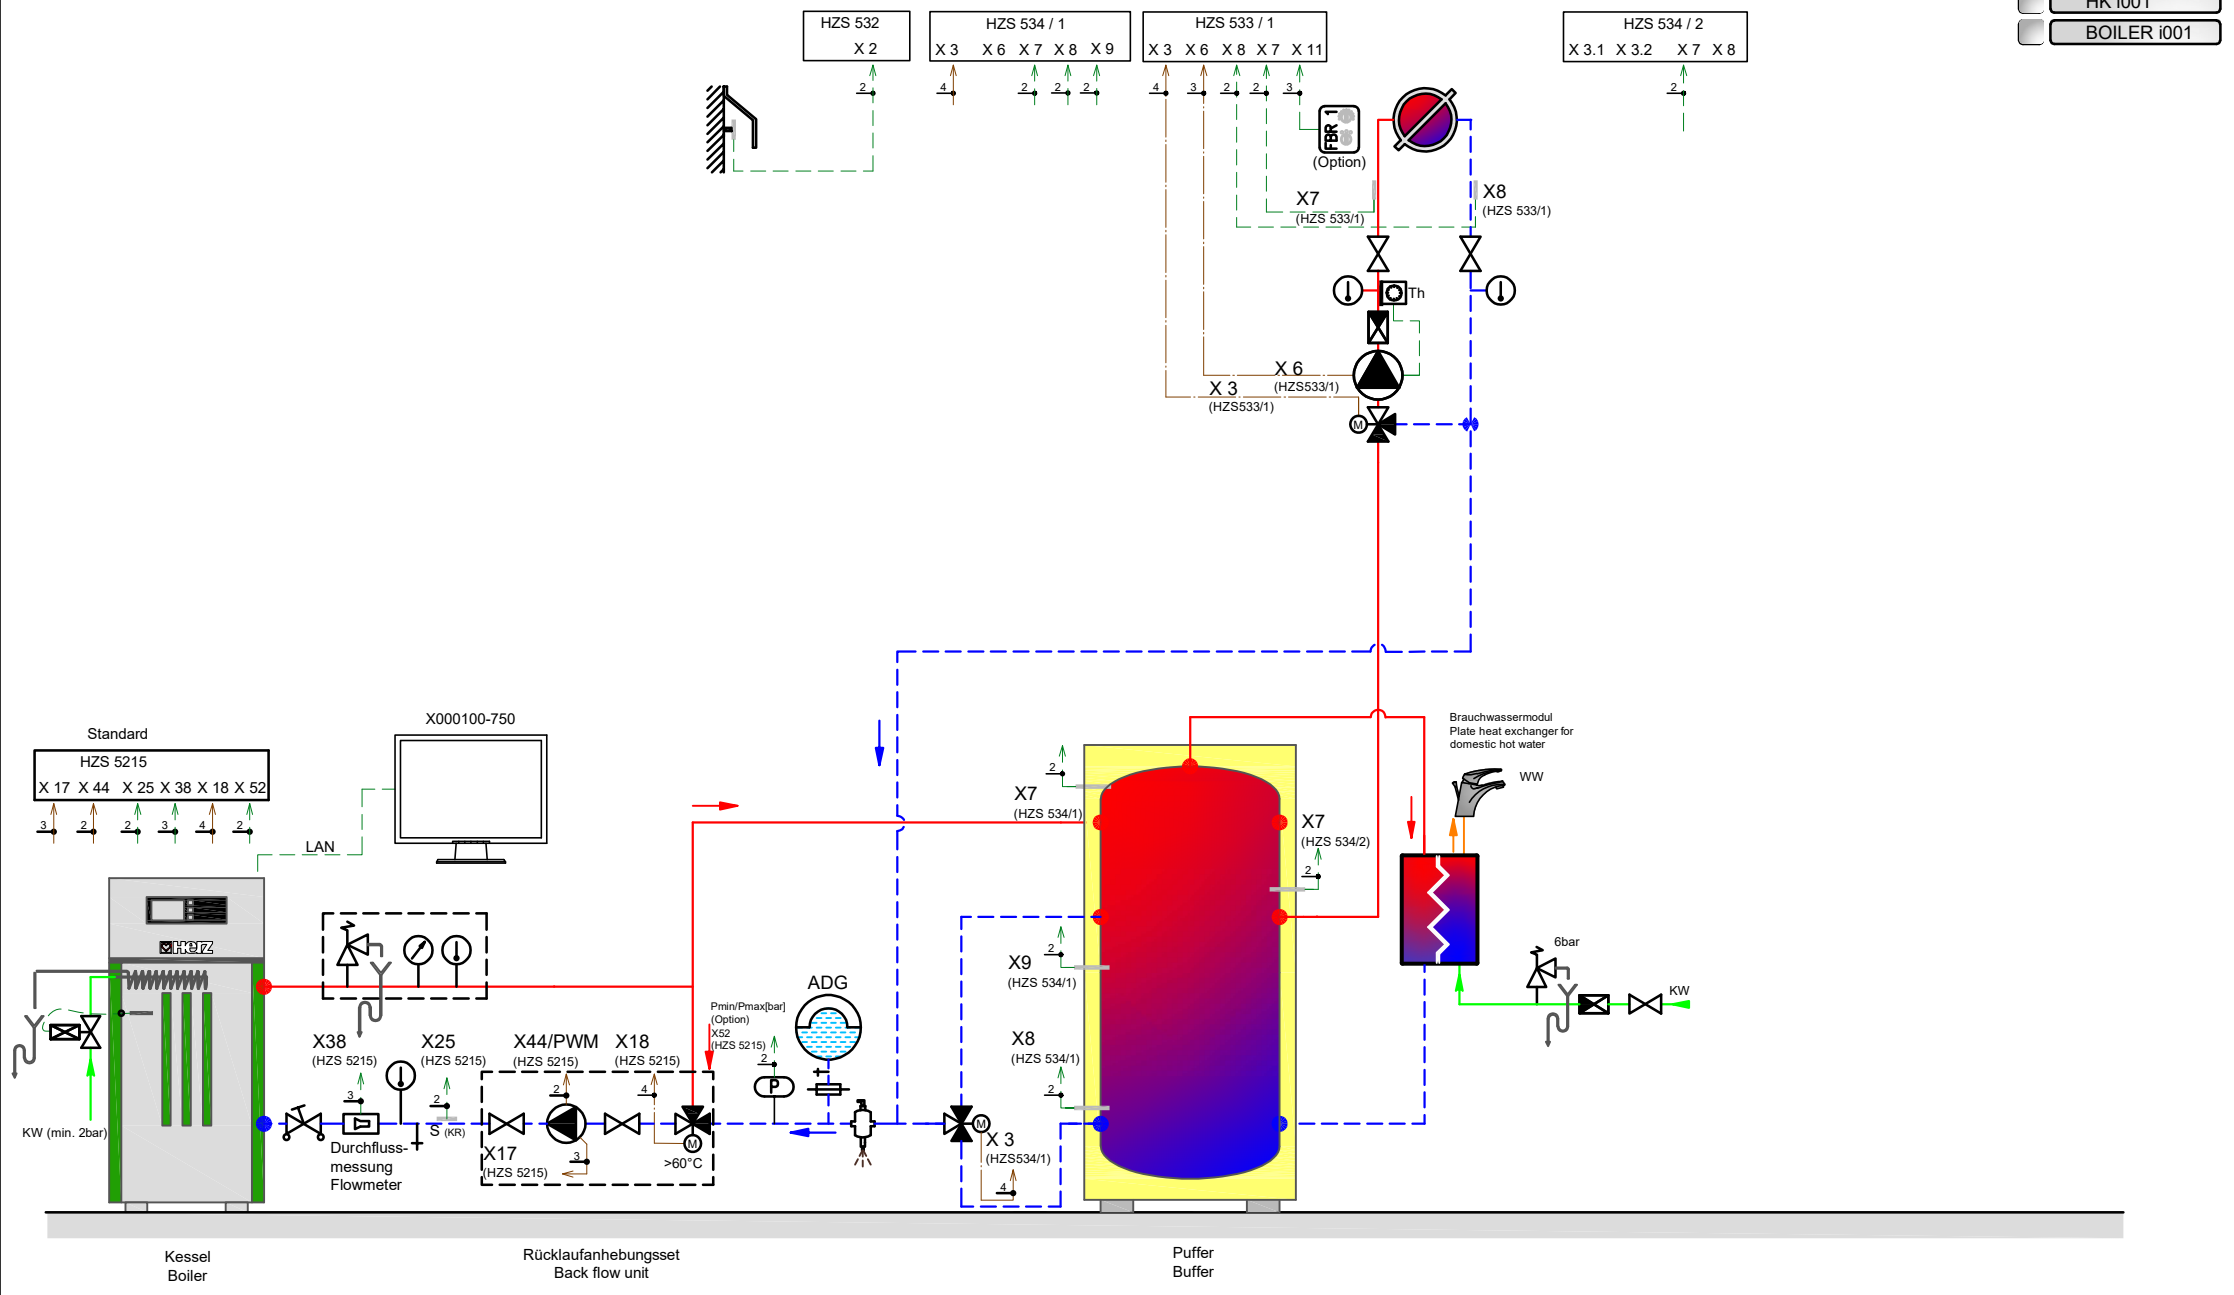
HK i001
BOILER i001

HZS 532
X 2
2

HZS 534 / 1
X 3 X 6 X 7 X 8 X 9
4 2 2 2

HZS 533 / 1
X 3 X 6 X 8 X 7 X 11
4 3 2 2 3

HZS 534 / 2
X 3.1 X 3.2 X 7 X 8
2

FBR 1
(Option)

X7
(HZS 533/1)

X8
(HZS 533/1)

Th

X 6
(HZS533/1)

X 3
(HZS533/1)

M

Standard
HZS 5215
X 17 X 44 X 25 X 38 X 18 X 52
3 2 2 3 4 2

X000100-750

LAN

Herz

X38
(HZS 5215)
3

X25
(HZS 5215)
2

S (KR)

X44/PWM
(HZS 5215)
2

X18
(HZS 5215)
4

Pmin/Pmax[bar]
(Option)
X52
(HZS 5215)
2

ADG

X17
(HZS 5215)
3

M
>60°C

Durchfluss-
messung
Flowmeter

KW (min. 2bar)

X7
(HZS 534/1)
2

X7
(HZS 534/2)
2

X9
(HZS 534/1)
2

X8
(HZS 534/1)
2

M
X 3
(HZS534/1)
4

Brauchwassermodul
Plate heat exchanger for
domestic hot water

WW

6bar

KW

Kessel
Boiler

Rücklaufanhebungsset
Back flow unit

Puffer
Buffer